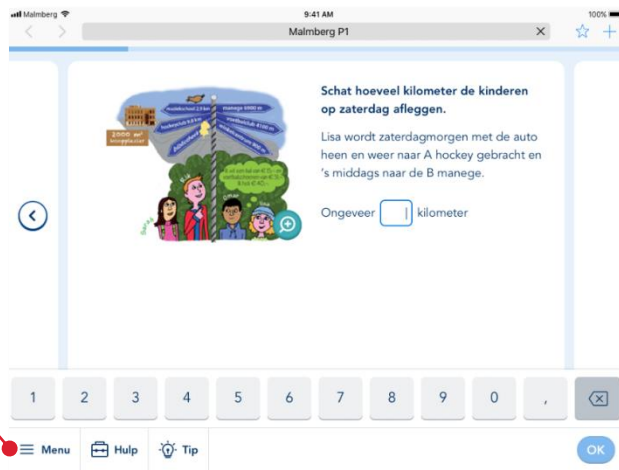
Malmberg 9:41 AM 100%

Malmberg P1

Schat hoeveel kilometer de kinderen op zaterdag afleggen.

Lisa wordt zaterdagmorgen met de auto heen en weer naar A hockey gebracht en 's middags naar de B manege.

Ongeveer [ ] kilometer

manege 6900 m

hockeyclub 8,4 km

2000 m²

1 2 3 4 5 6 7 8 9 0 ,

Menu Hulp Tip OK